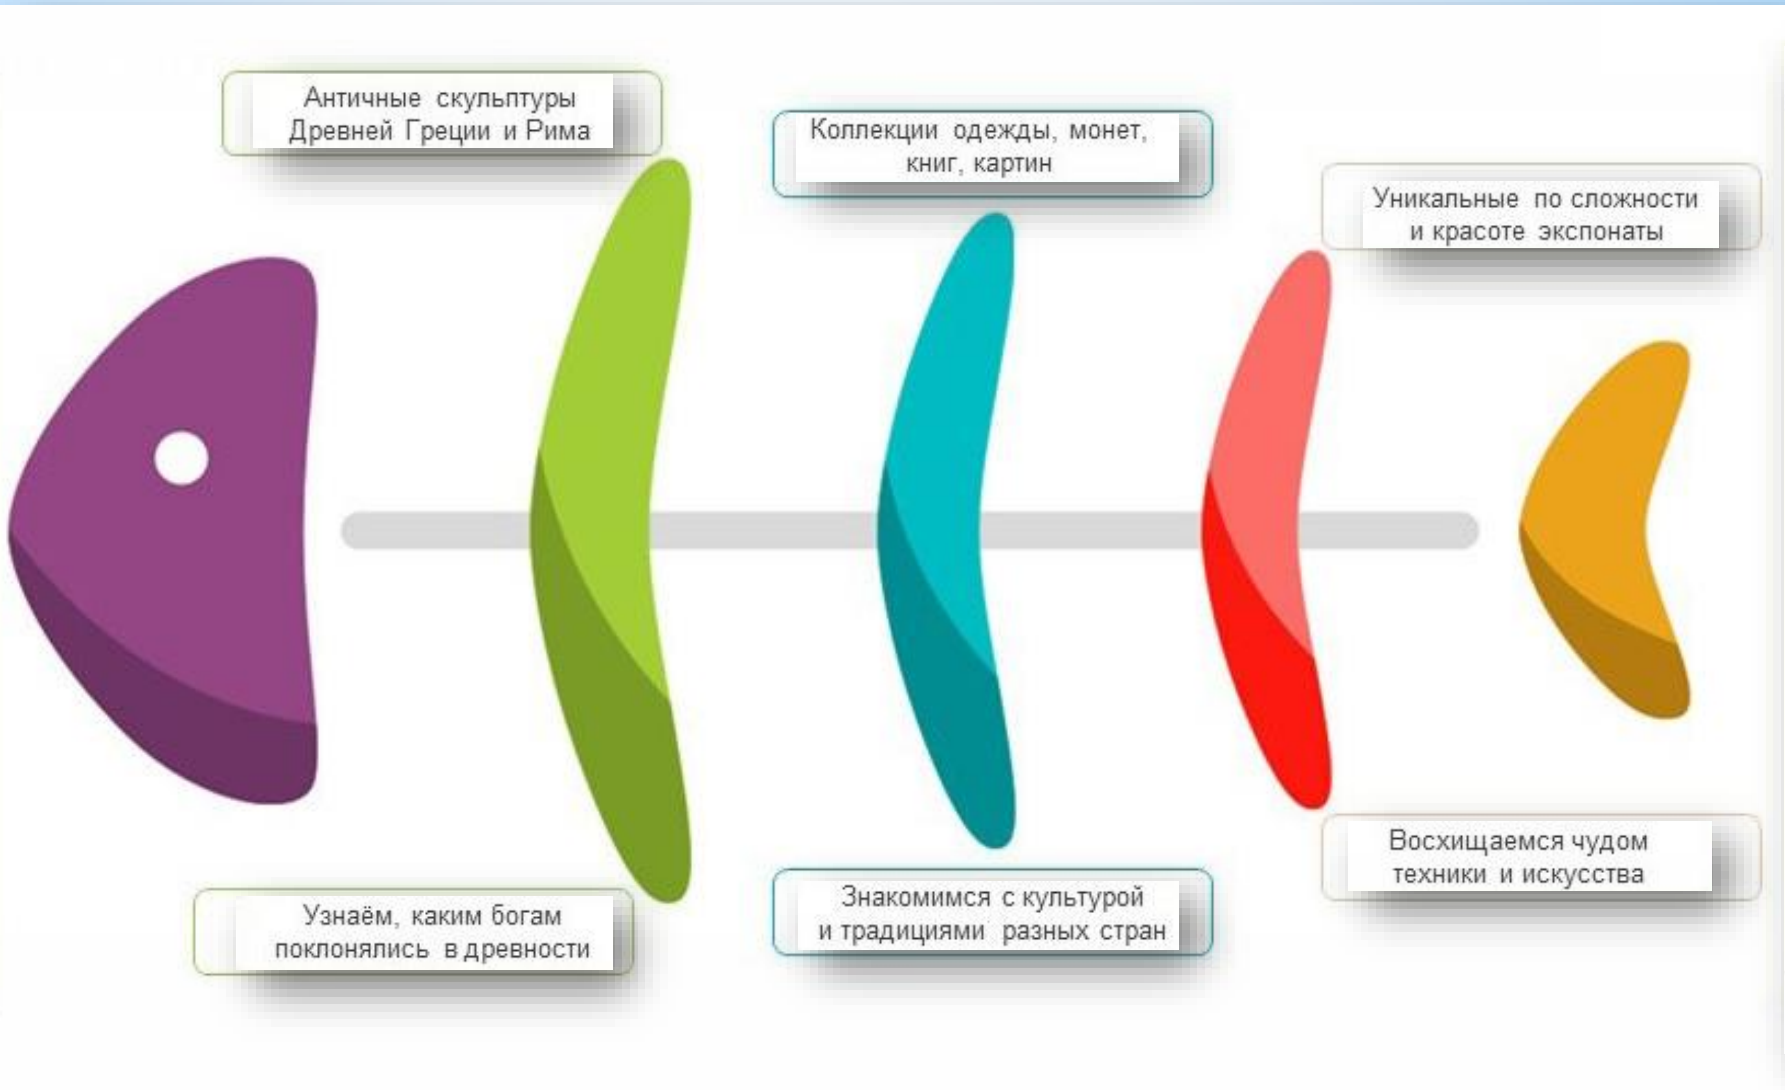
Античные скульптуры Древней Греции и Рима

Коллекции одежды, монет, книг, картин

Уникальные по сложности и красоте экспонаты

Узнаём, каким богам поклонялись в древности

Знакомимся с культурой и традициями разных стран

Восхищаемся чудом техники и искусства